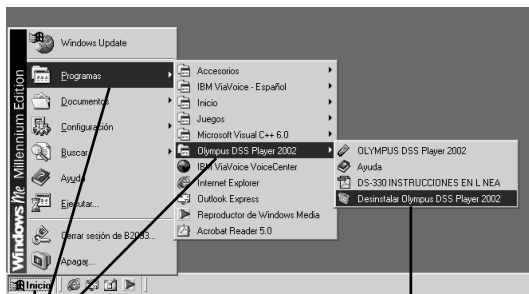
Windows Me Millennium Edition

Windows Update

Programas

Documentos

Configuración

Buscar

Ayuda

Ejecutar...

Cerrar sesión de B2093...

Apagar...

Inicio

Accesorios

IBM ViaVoice - Español

Inicio

Juegos

Microsoft Visual C++ 6.0

Olympus DSS Player 2002

IBM ViaVoice VoiceCenter

Internet Explorer

Outlook Express

Reproductor de Windows Media

Acrobat Reader 5.0

OLYMPUS DSS Player 2002

Ayuda

DS-330 INSTRUCCIONES EN L NEA

Desinstalar Olympus DSS Player 2002